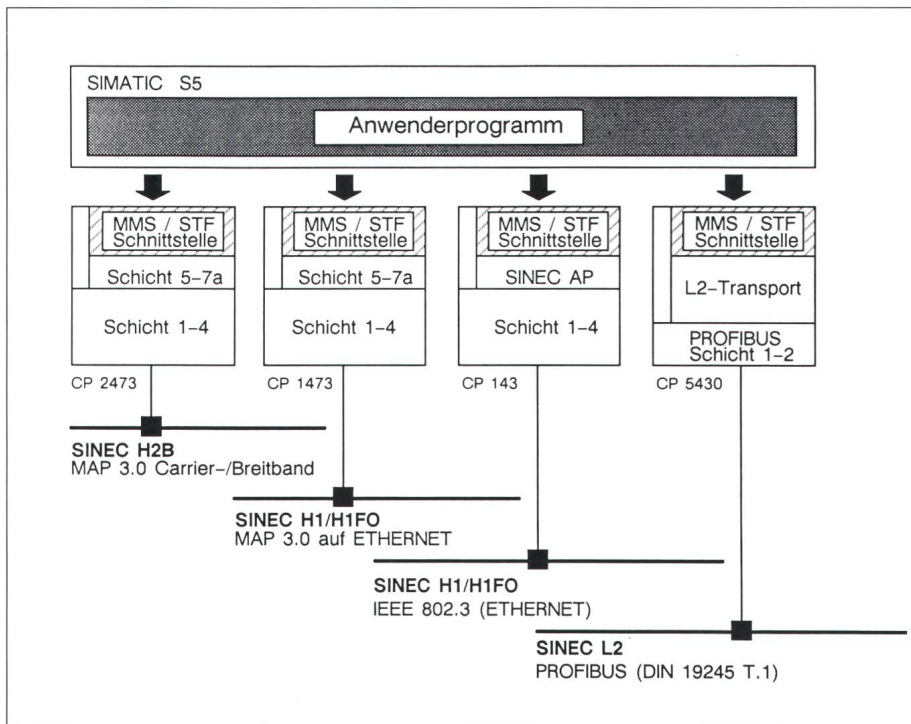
SIMATIC S5

Anwenderprogramm

MMS / STF Schnittstelle

Schicht 5–7a

Schicht 1–4

CP 2473

MMS / STF Schnittstelle

Schicht 5–7a

Schicht 1–4

CP 1473

MMS / STF Schnittstelle

SINEC AP

Schicht 1–4

CP 143

MMS / STF Schnittstelle

L2–Transport

PROFIBUS Schicht 1–2

CP 5430

SINEC H2B
MAP 3.0 Carrier–/Breitband

SINEC H1/H1FO
MAP 3.0 auf ETHERNET

SINEC H1/H1FO
IEEE 802.3 (ETHERNET)

SINEC L2
PROFIBUS (DIN 19245 T.1)